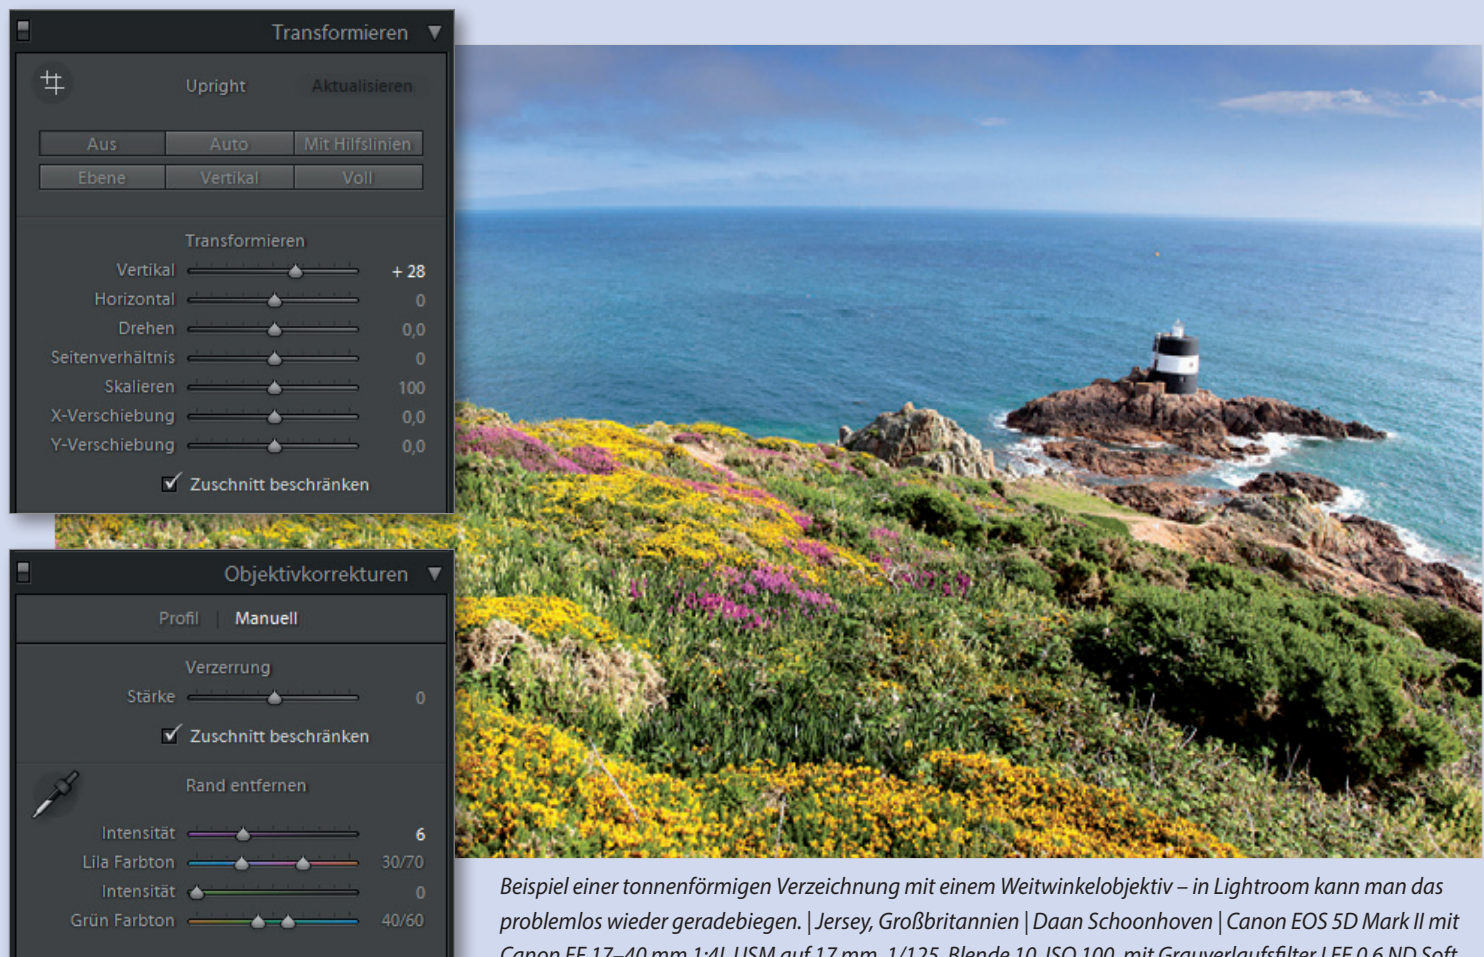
Transformieren

Upright Aktualisieren

Aus | Auto | Mit Hilfslinien
Ebene | Vertikal | Voll

Transformieren

Vertikal + 28
Horizontal 0
Drehen 0,0
Seitenverhältnis 0
Skalieren 100
X-Verschiebung 0,0
Y-Verschiebung 0,0

Zuschnitt beschränken

Objektivkorrekturen

Profil | Manuell

Verzerrung
Stärke 0

Zuschnitt beschränken

Rand entfernen

Intensität 6
Lila Farbton 30/70
Intensität 0
Grün Farbton 40/60

Beispiel einer tonnenförmigen Verzeichnung mit einem Weitwinkelobjektiv – in Lightroom kann man das problemlos wieder geradebiegen. | Jersey, Großbritannien | Daan Schoonhoven | Canon EOS 5D Mark II mit Canon EF 17–40 mm 1:4L USM auf 17 mm, 1/125, Blende 10, ISO 100, mit Grauverlaufsfilter LEE 0,6 ND Soft